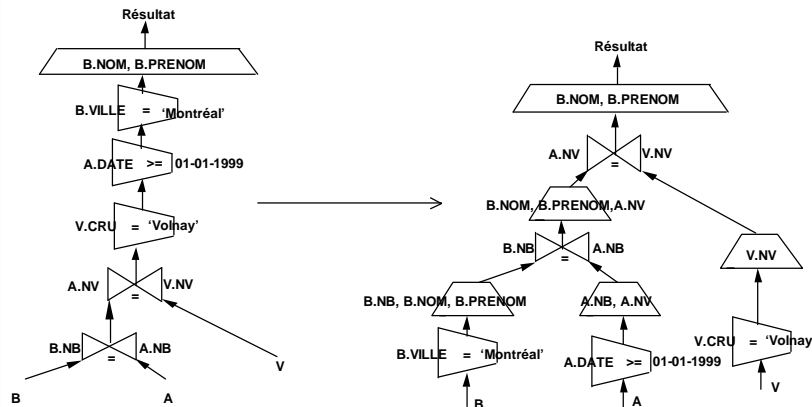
Résultat

B.NOM, B.PRENOM

B.VILLE = 'Montréal'

A.DATE >= 01-01-1999

V.CRU = 'Volnay'

A.NV = V.NV

B.NB = A.NB

B A V

Résultat

B.NOM, B.PRENOM

A.NV = V.NV

B.NOM, B.PRENOM,A.NV

B.NB = A.NB

V.NV

B.NB, B.NOM, B.PRENOM

A.NB, A.NV

V.CRU = 'Volnay

B.VILLE = 'Montréal'

A.DATE >= 01-01-1999

B A V